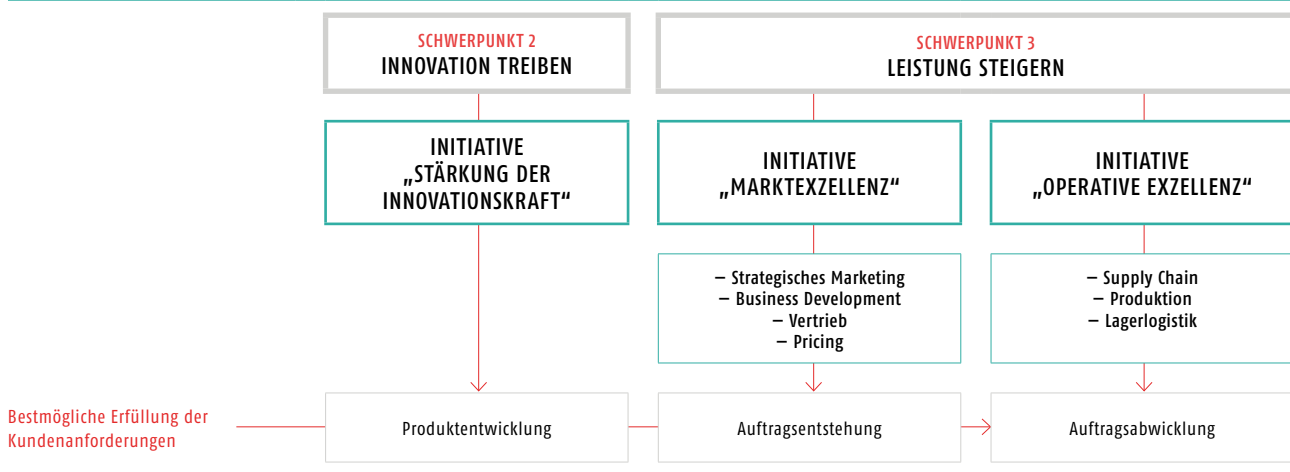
SCHWERPUNKT 2
INNOVATION TREIBEN

SCHWERPUNKT 3
LEISTUNG STEIGERN

INITIATIVE
„STÄRKUNG DER INNOVATIONSKRAFT“

INITIATIVE
„MARKTEXZELLENZ“

INITIATIVE
„OPERATIVE EXZELLENZ“

– Strategisches Marketing
– Business Development
– Vertrieb
– Pricing

– Supply Chain
– Produktion
– Lagerlogistik

Bestmögliche Erfüllung der Kundenanforderungen

Produktentwicklung

Auftragsentstehung

Auftragsabwicklung